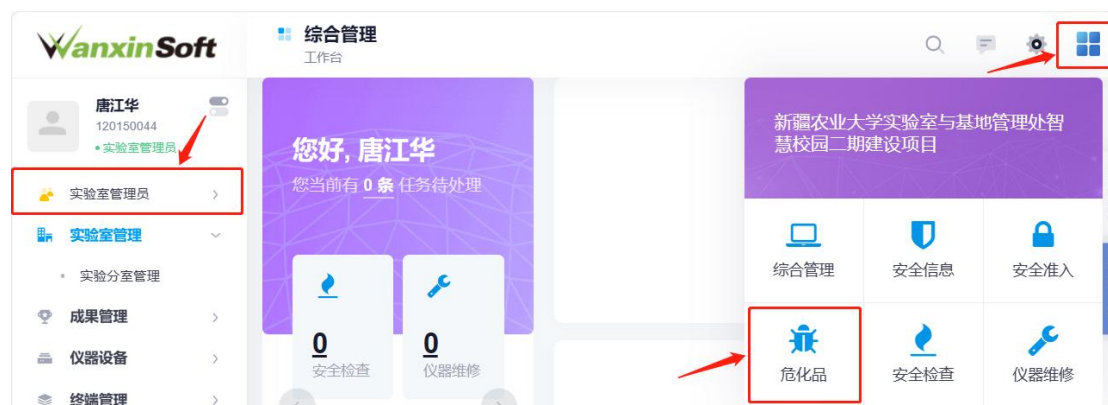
WanxinSoft

综合管理
工作台

唐江华
120150044
• 实验室管理员

实验室管理员 >
实验室管理
实验分室管理
成果管理 >
仪器设备 >
终端管理 >

您好, 唐江华
您当前有 0 条 任务待处理

0
安全检查

0
仪器维修

新疆农业大学实验室与基地管理处智慧校园二期建设项目

综合管理
安全信息
安全准入
危化品
安全检查
仪器维修